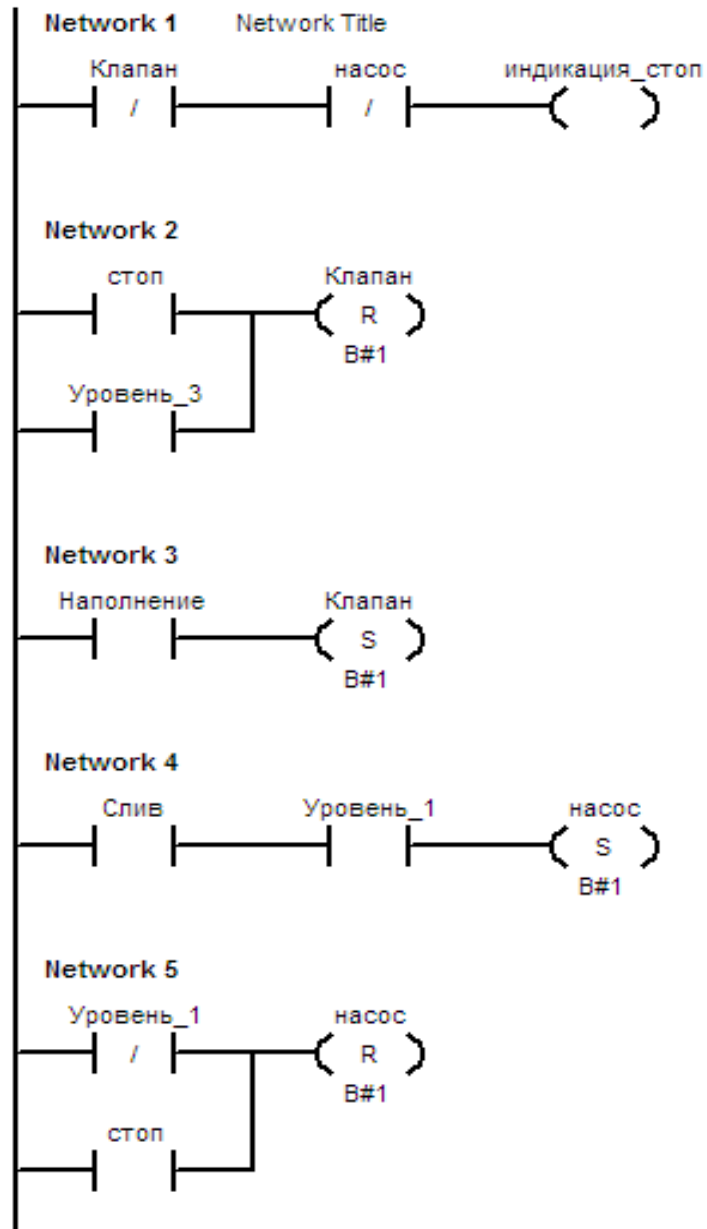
Network 1 Network Title

Клапан /
насос /
индикация_стоп

Network 2

стоп
Уровень_3
Клапан
R
B#1

Network 3

Наполнение
Клапан
S
B#1

Network 4

Слив
Уровень_1
насос
S
B#1

Network 5

Уровень_1 /
стоп
насос
R
B#1